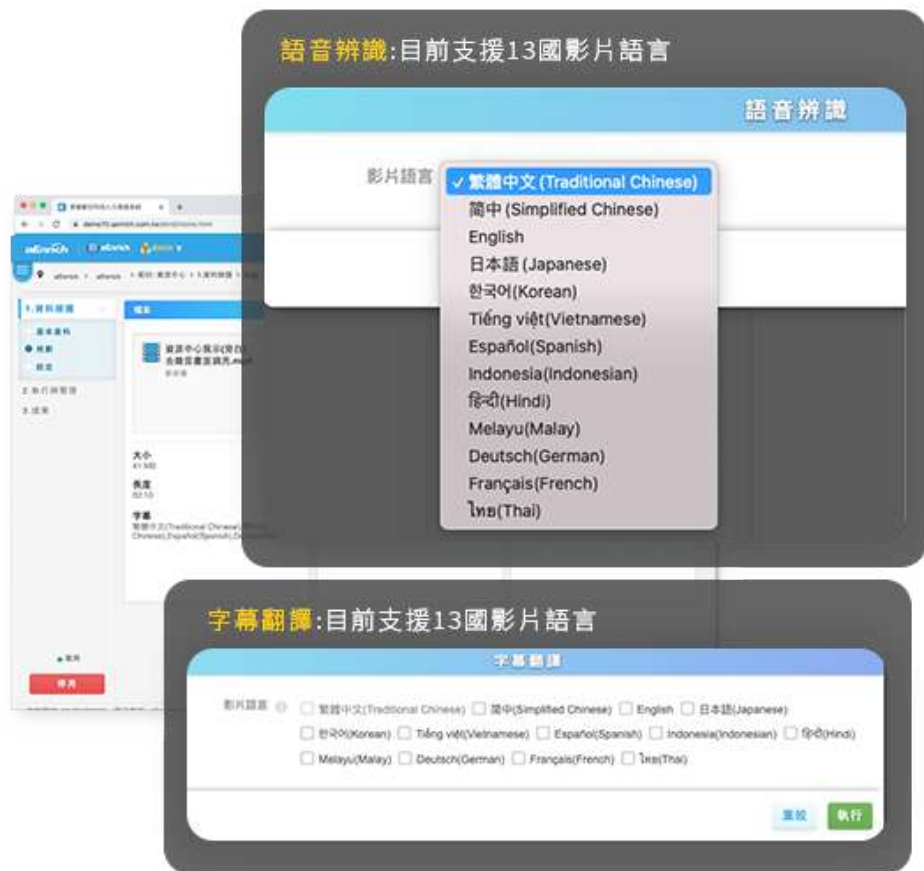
語音辨識:目前支援13國影片語言

語音辨識

影片語言

✓ 繁體中文 (Traditional Chinese)
简中 (Simplified Chinese)
English
日本語 (Japanese)
한국어(Korean)
Tiếng việt(Vietnamese)
Español(Spanish)
Indonesia(Indonesian)
हिन्दी(Hindi)
Melayu(Malay)
Deutsch(German)
Français(French)
ไทย(Thai)

aEnrich

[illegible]

大小
41 MB

長度
02:13

字幕
繁體中文(Traditional Chinese),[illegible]

字幕翻譯:目前支援13國影片語言

字幕翻譯

影片語言 ☐ 繁體中文(Traditional Chinese) ☐ 简中(Simplified Chinese) ☐ English ☐ 日本語(Japanese) ☐ 한국어(Korean) ☐ Tiếng việt(Vietnamese) ☐ Español(Spanish) ☐ Indonesia(Indonesian) ☐ हिन्दी(Hindi) ☐ Melayu(Malay) ☐ Deutsch(German) ☐ Français(French) ☐ ไทย(Thai)

重設 執行